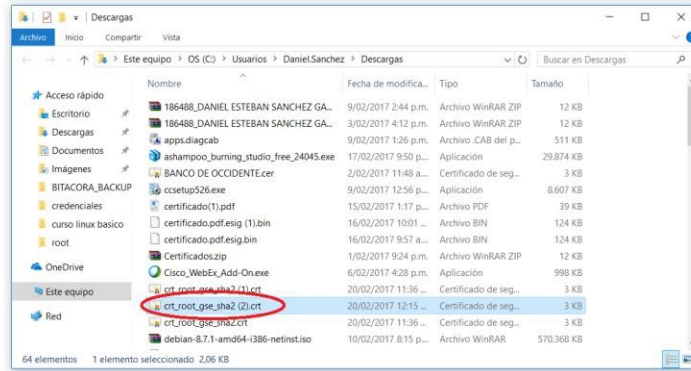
| ✓ | = | Descargas

Archivo Inicio Compartir Vista

← → ↑ Este equipo > OS (C:) > Usuarios > Daniel.Sanchez > Descargas

Buscar en Descargas

Acceso rápido
Escritorio
Descargas
Documentos
Imágenes
BITACORA_BACKUP
credenciales
curso linux basico
root
OneDrive
Este equipo
Red

| Nombre | Fecha de modifica... | Tipo | Tamaño |
|---|---|---|---|
| 186488_DANIEL ESTEBAN SANCHEZ GA... | 9/02/2017 2:44 p.m. | Archivo WinRAR ZIP | 12 KB |
| 186488_DANIEL ESTEBAN SANCHEZ GA... | 9/02/2017 4:12 p.m. | Archivo WinRAR ZIP | 12 KB |
| apps.diagcab | 9/02/2017 1:26 p.m. | Archivo .CAB del p... | 511 KB |
| ashampoo_burning_studio_free_24045.exe | 17/02/2017 9:50 p... | Aplicación | 29.874 KB |
| BANCO DE OCCIDENTE.cer | 2/02/2017 11:48 a.... | Certificado de seg... | 3 KB |
| ccsetup526.exe | 9/02/2017 12:56 p... | Aplicación | 8.607 KB |
| certificado(1).pdf | 15/02/2017 1:17 p.... | Archivo PDF | 39 KB |
| certificado.pdf.esig (1).bin | 16/02/2017 10:01 ... | Archivo BIN | 124 KB |
| certificado.pdf.esig.bin | 16/02/2017 9:57 a.... | Archivo BIN | 124 KB |
| Certificados.zip | 10/02/2017 9:24 p.... | Archivo WinRAR ZIP | 12 KB |
| Cisco_WebEx_Add-On.exe | 6/02/2017 4:28 p.m. | Aplicación | 998 KB |
| crt_root_gse_sha2 (1).crt | 20/02/2017 11:36 ... | Certificado de seg... | 3 KB |
| crt_root_gse_sha2 (2).crt | 20/02/2017 12:15 ... | Certificado de seg... | 3 KB |
| crt_root_gse_sha2.crt | 20/02/2017 11:36 ... | Certificado de seg... | 3 KB |
| debian-8.7.1-amd64-i386-netinst.iso | 10/02/2017 8:15 p... | Archivo WinRAR | 570.368 KB |

64 elementos   1 elemento seleccionado 2,06 KB